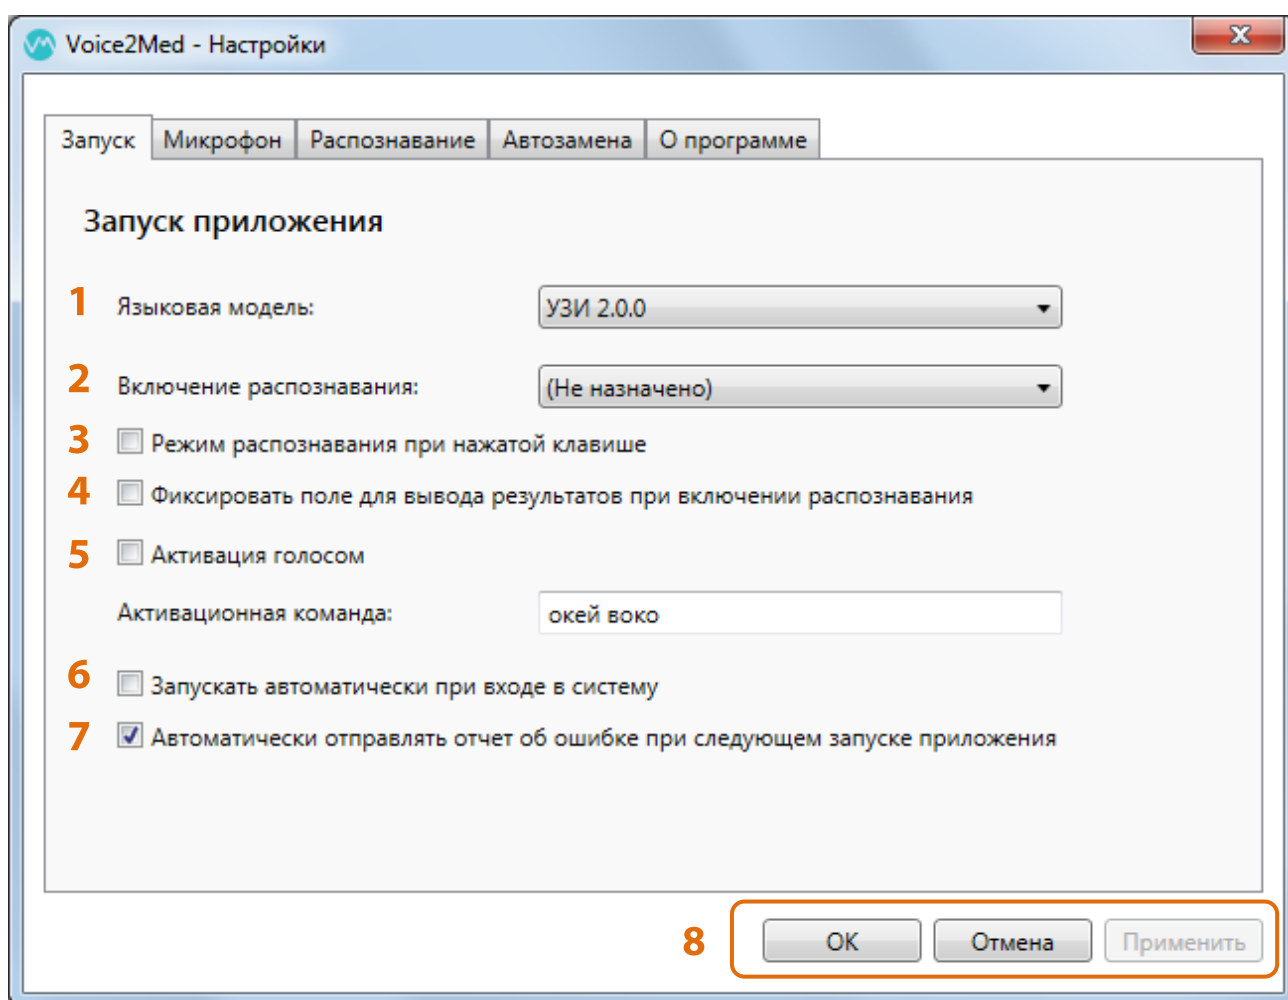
Voice2Med - Настройки

Запуск | Микрофон | Распознавание | Автозамена | О программе

Запуск приложения

1 Языковая модель: УЗИ 2.0.0

2 Включение распознавания: (Не назначено)

3 Режим распознавания при нажатой клавише

4 Фиксировать поле для вывода результатов при включении распознавания

5 Активация голосом

Активационная команда: окей воко

6 Запускать автоматически при входе в систему

7 Автоматически отправлять отчет об ошибке при следующем запуске приложения

8 OK Отмена Применить